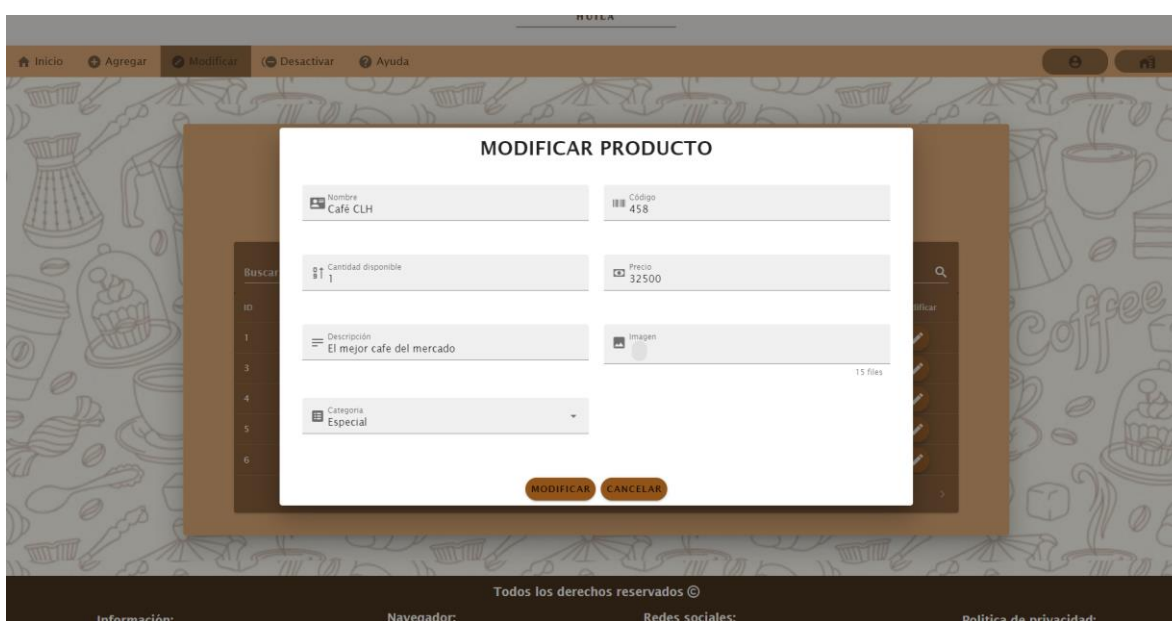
HUILA

Inicio Agregar Modificar Desactivar Ayuda

MODIFICAR PRODUCTO

Nombre
Café CLH

Código
458

Buscar

ID

Cantidad disponible
1

Precio
32500

lificar

Descripción
El mejor cafe del mercado

Imagen

15 files

1
3
4
5
6

Categoria
Especial

MODIFICAR CANCELAR

Todos los derechos reservados ©

Información:
Navegador:
Redes sociales:
Politica de privacidad: